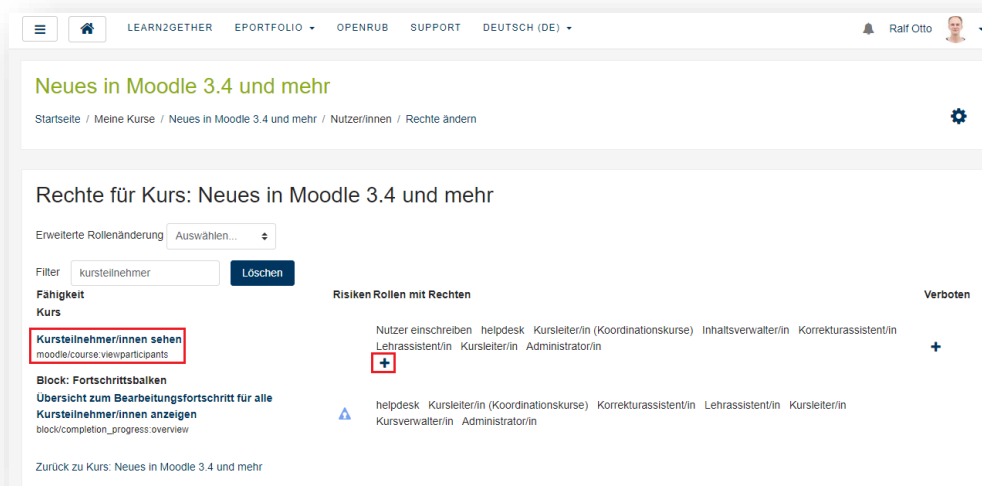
LEARN2GETHER EPORTFOLIO ▾ OPENRUB SUPPORT DEUTSCH (DE) ▾ Ralf Otto

Neues in Moodle 3.4 und mehr

Startseite / Meine Kurse / Neues in Moodle 3.4 und mehr / Nutzer/innen / Rechte ändern

Rechte für Kurs: Neues in Moodle 3.4 und mehr

Erweiterte Rollenänderung Auswählen...

Filter kursteilnehmer Löschen

| Fähigkeit | Risiken | Rollen mit Rechten | Verboten |
|---|---|---|---|
| Kurs | | | |
| Kursteilnehmer/innen sehen moodle/course:viewparticipants | | Nutzer einschreiben helpdesk Kursleiter/in (Koordinationskurse) Inhaltsverwalter/in Korrekturassistent/in Lehrassistent/in Kursleiter/in Administrator/in + | + |
| Block: Fortschrittsbalken | | | |
| Übersicht zum Bearbeitungsfortschritt für alle Kursteilnehmer/innen anzeigen block/completion_progress:overview | | helpdesk Kursleiter/in (Koordinationskurse) Korrekturassistent/in Lehrassistent/in Kursleiter/in Kursverwalter/in Administrator/in | |

Zurück zu Kurs: Neues in Moodle 3.4 und mehr